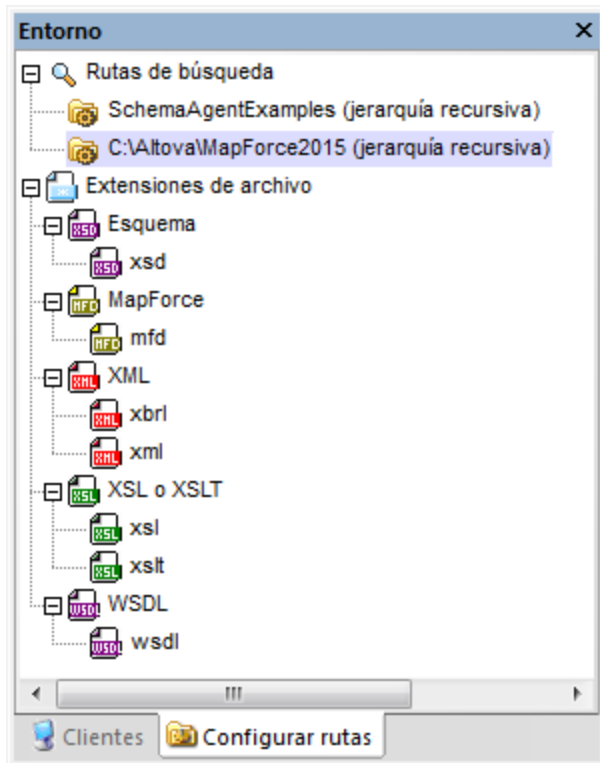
Entorno ✕

Rutas de búsqueda
SchemaAgentExamples (jerarquía recursiva)
C:\Altova\MapForce2015 (jerarquía recursiva)
Extensiones de archivo
XSD Esquema
XSD xsd
MFD MapForce
MFD mfd
XML XML
XML xbrl
XML xml
XSL XSL o XSLT
XSL xsl
XSL xslt
WSDL WSDL
WSDL wsdl

Clientes
Configurar rutas